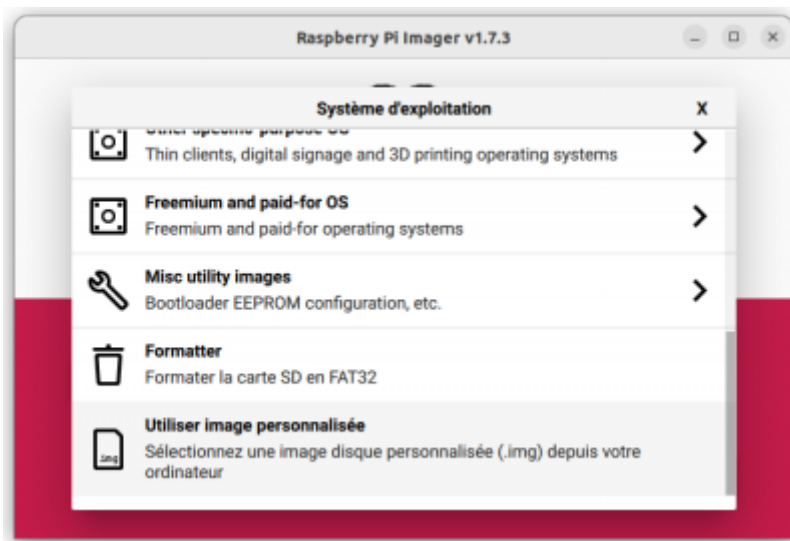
Raspberry Pi Imager v1.7.3

Système d'exploitation

X

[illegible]
Thin clients, digital signage and 3D printing operating systems

Freemium and paid-for OS
Freemium and paid-for operating systems

Misc utility images
Bootloader EEPROM configuration, etc.

Formatter
Formater la carte SD en FAT32

Utiliser image personnalisée
Sélectionnez une image disque personnalisée (.img) depuis votre ordinateur

.img